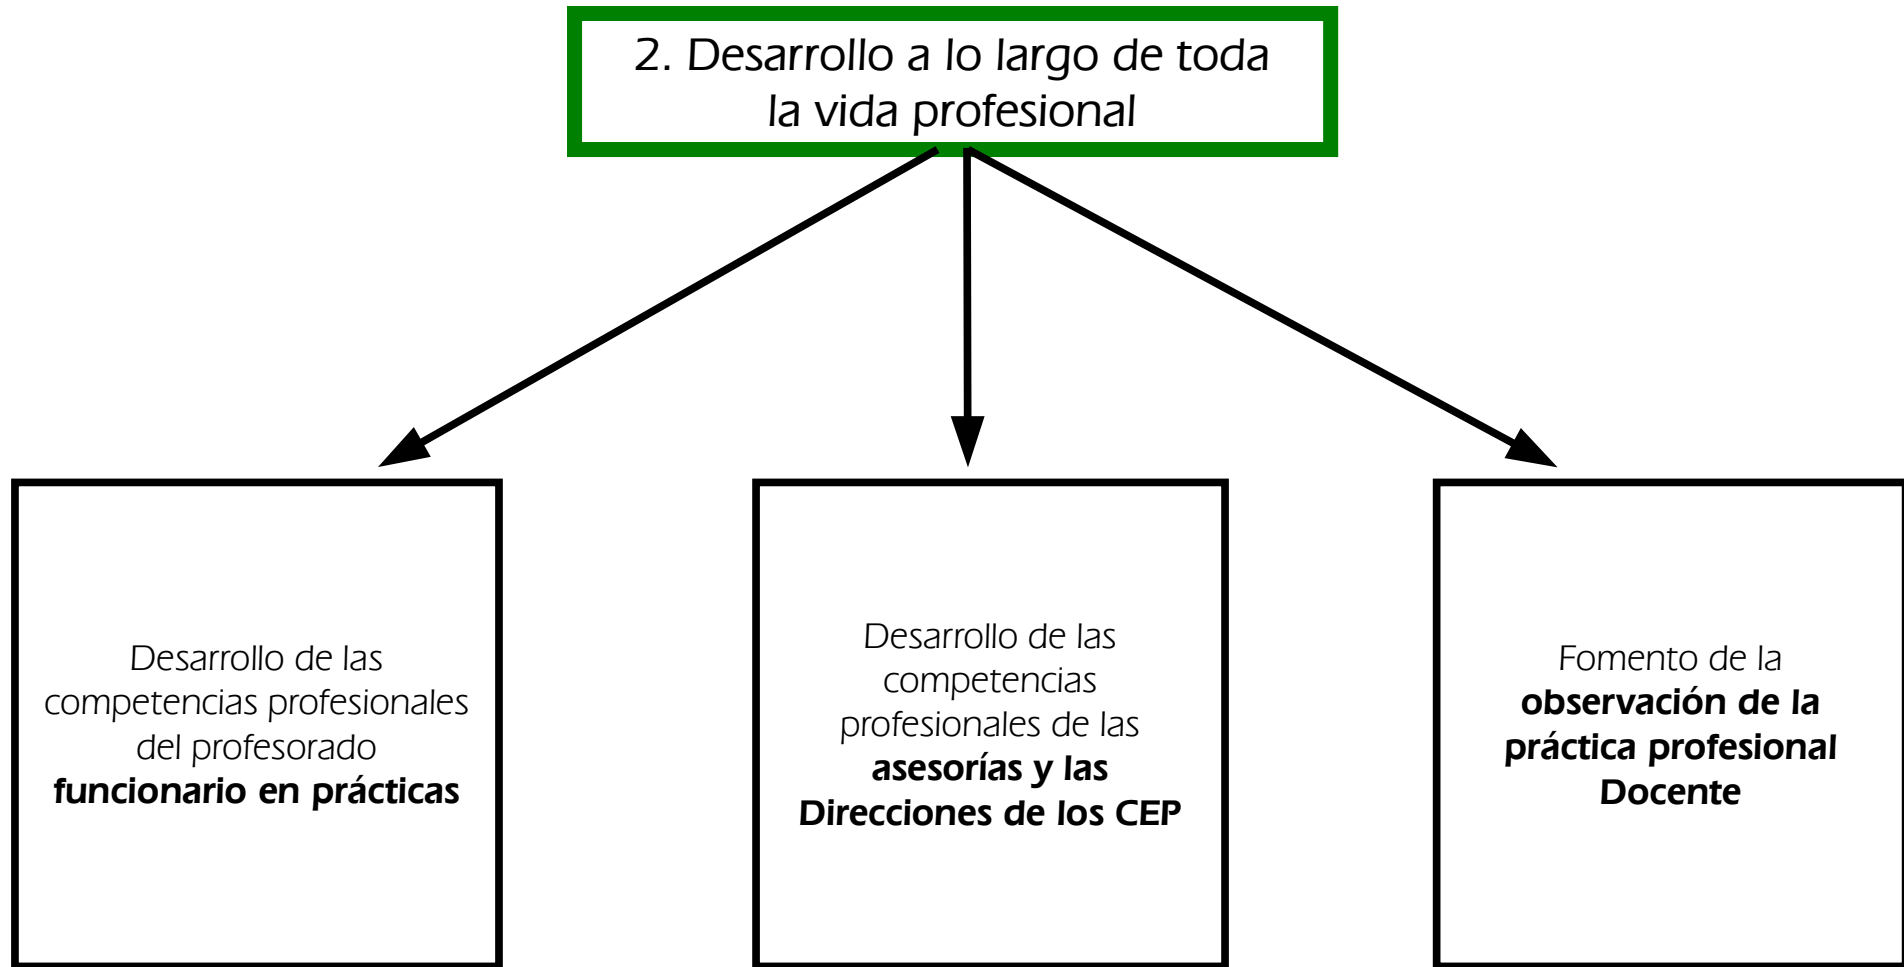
2. Desarrollo a lo largo de toda la vida profesional

Desarrollo de las competencias profesionales del profesorado **funcionario en prácticas**

Desarrollo de las competencias profesionales de las **asesorías y las Direcciones de los CEP**

Fomento de la **observación de la práctica profesional Docente**